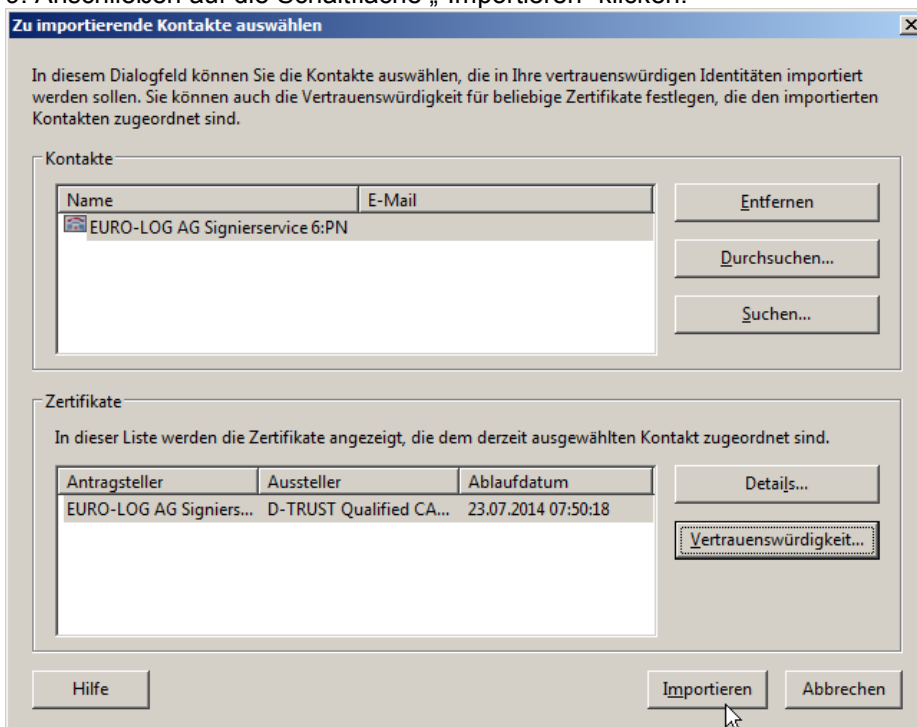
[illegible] Anschließen auf die Schaltfläche „ Importieren" klicken.

Zu importierende Kontakte auswählen

×

In diesem Dialogfeld können Sie die Kontakte auswählen, die in Ihre vertrauenswürdigen Identitäten importiert werden sollen. Sie können auch die Vertrauenswürdigkeit für beliebige Zertifikate festlegen, die den importierten Kontakten zugeordnet sind.

Kontakte

| Name | E-Mail |
|---|---|
| EURO-LOG AG Signierservice 6:PN | |

Entfernen

Durchsuchen...

Suchen...

Zertifikate

In dieser Liste werden die Zertifikate angezeigt, die dem derzeit ausgewählten Kontakt zugeordnet sind.

| Antragsteller | Aussteller | Ablaufdatum |
|---|---|---|
| EURO-LOG AG Signiers... | D-TRUST Qualified CA... | 23.07.2014 07:50:18 |

Details...

Vertrauenswürdigkeit...

Hilfe

Importieren

Abbrechen